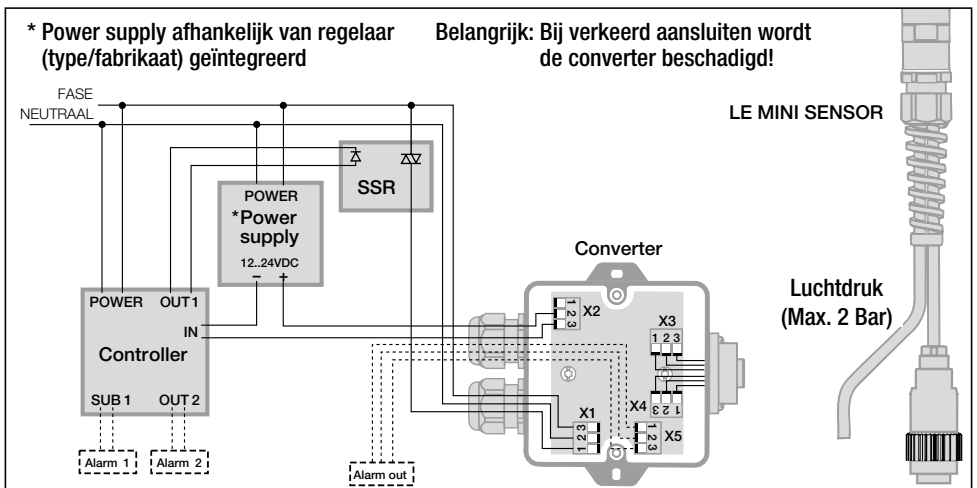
* Power supply afhankelijk van regelaar (type/fabrikaat) geïntegreerd

Belangrijk: Bij verkeerd aansluiten wordt de converter beschadigd!

FASE
NEUTRAAL

LE MINI SENSOR

SSR

POWER
*Power supply
12..24VDC
– +

Converter

POWER OUT1
IN
Controller
SUB 1 OUT 2

Alarm 1 Alarm 2

Alarm out

X2
1 2 3

X3
1 2 3

X4
3 2 1

X1
1 2 3

X5
1 2 3

Luchtdruk (Max. 2 Bar)